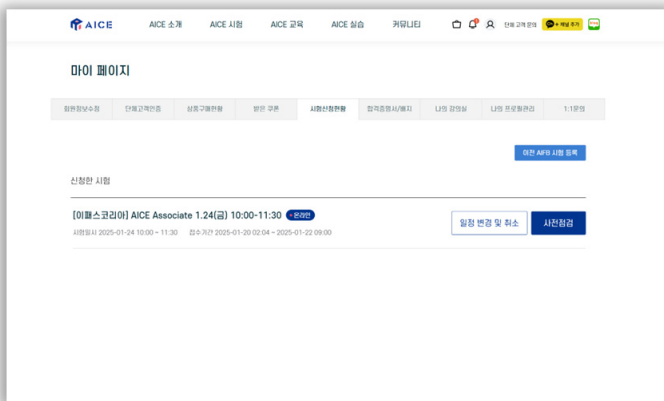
AICE

AICE 소개 AICE 시험 AICE 교육 AICE 실습 커뮤니티

단체 고객 문의 채널 추가

마이 페이지

| 회원정보수정 | 단체고객인증 | 상품구매현황 | 받은 쿠폰 | 시험신청현황 | 합격증명서/배지 | 나의 강의실 | 나의 프로젝트관리 | 1:1문의 |
|---|---|---|---|---|---|---|---|---|

이전 AIFB 시험 등록

신청한 시험

[이패스코리아] AICE Associate 1.24(금) 10:00-11:30 온라인

시험일시 2025-01-24 10:00 ~ 11:30 접수기간 2025-01-20 02:04 ~ 2025-01-22 09:00

일정 변경 및 취소 사전점검